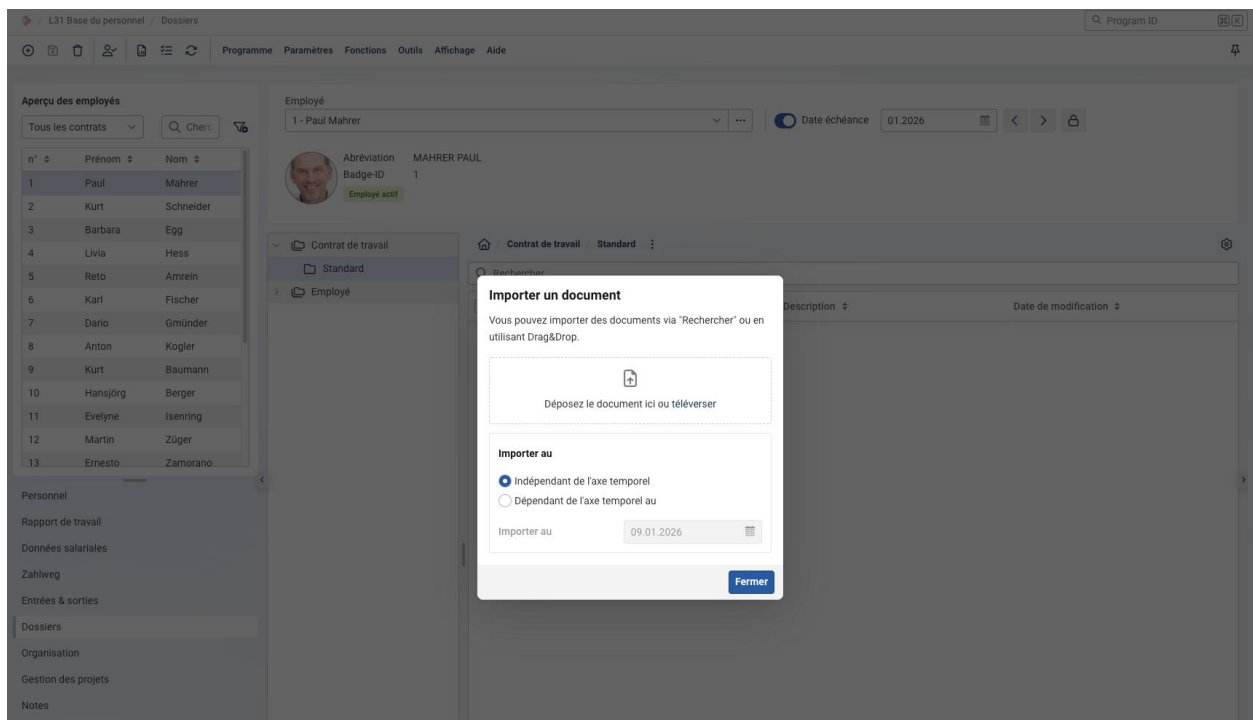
/ L31 Base du personnel / Dossiers

Program ID

Programme Paramètres Fonctions Outils Affichage Aide

Aperçu des employés

Tous les contrats

Cherc

| n° | Prénom | Nom |
|---|---|---|
| 1 | Paul | Mahrer |
| 2 | Kurt | Schneider |
| 3 | Barbara | Egg |
| 4 | Livia | Hess |
| 5 | Reto | Amrein |
| 6 | Karl | Fischer |
| 7 | Dario | Gmünder |
| 8 | Anton | Kogler |
| 9 | Kurt | Baumann |
| 10 | Hansjörg | Berger |
| 11 | Evelyne | Isenring |
| 12 | Martin | Züger |
| 13 | Ernesto | Zamorano |

Personnel
Rapport de travail
Données salariales
Zahlweg
Entrées & sorties
Dossiers
Organisation
Gestion des projets
Notes

Employé
1 - Paul Mahrer
Date échéance 01.2026

Abréviation MAHRER PAUL
Badge-ID 1
Employé actif

Contrat de travail
Standard
Employé

Contrat de travail / Standard

Rechercher

Description

Date de modification

Importer un document

Vous pouvez importer des documents via "Rechercher" ou en utilisant Drag&Drop.

Déposez le document ici ou téléverser

Importer au

Indépendant de l'axe temporel
Dépendant de l'axe temporel au

Importer au 09.01.2026

Fermer